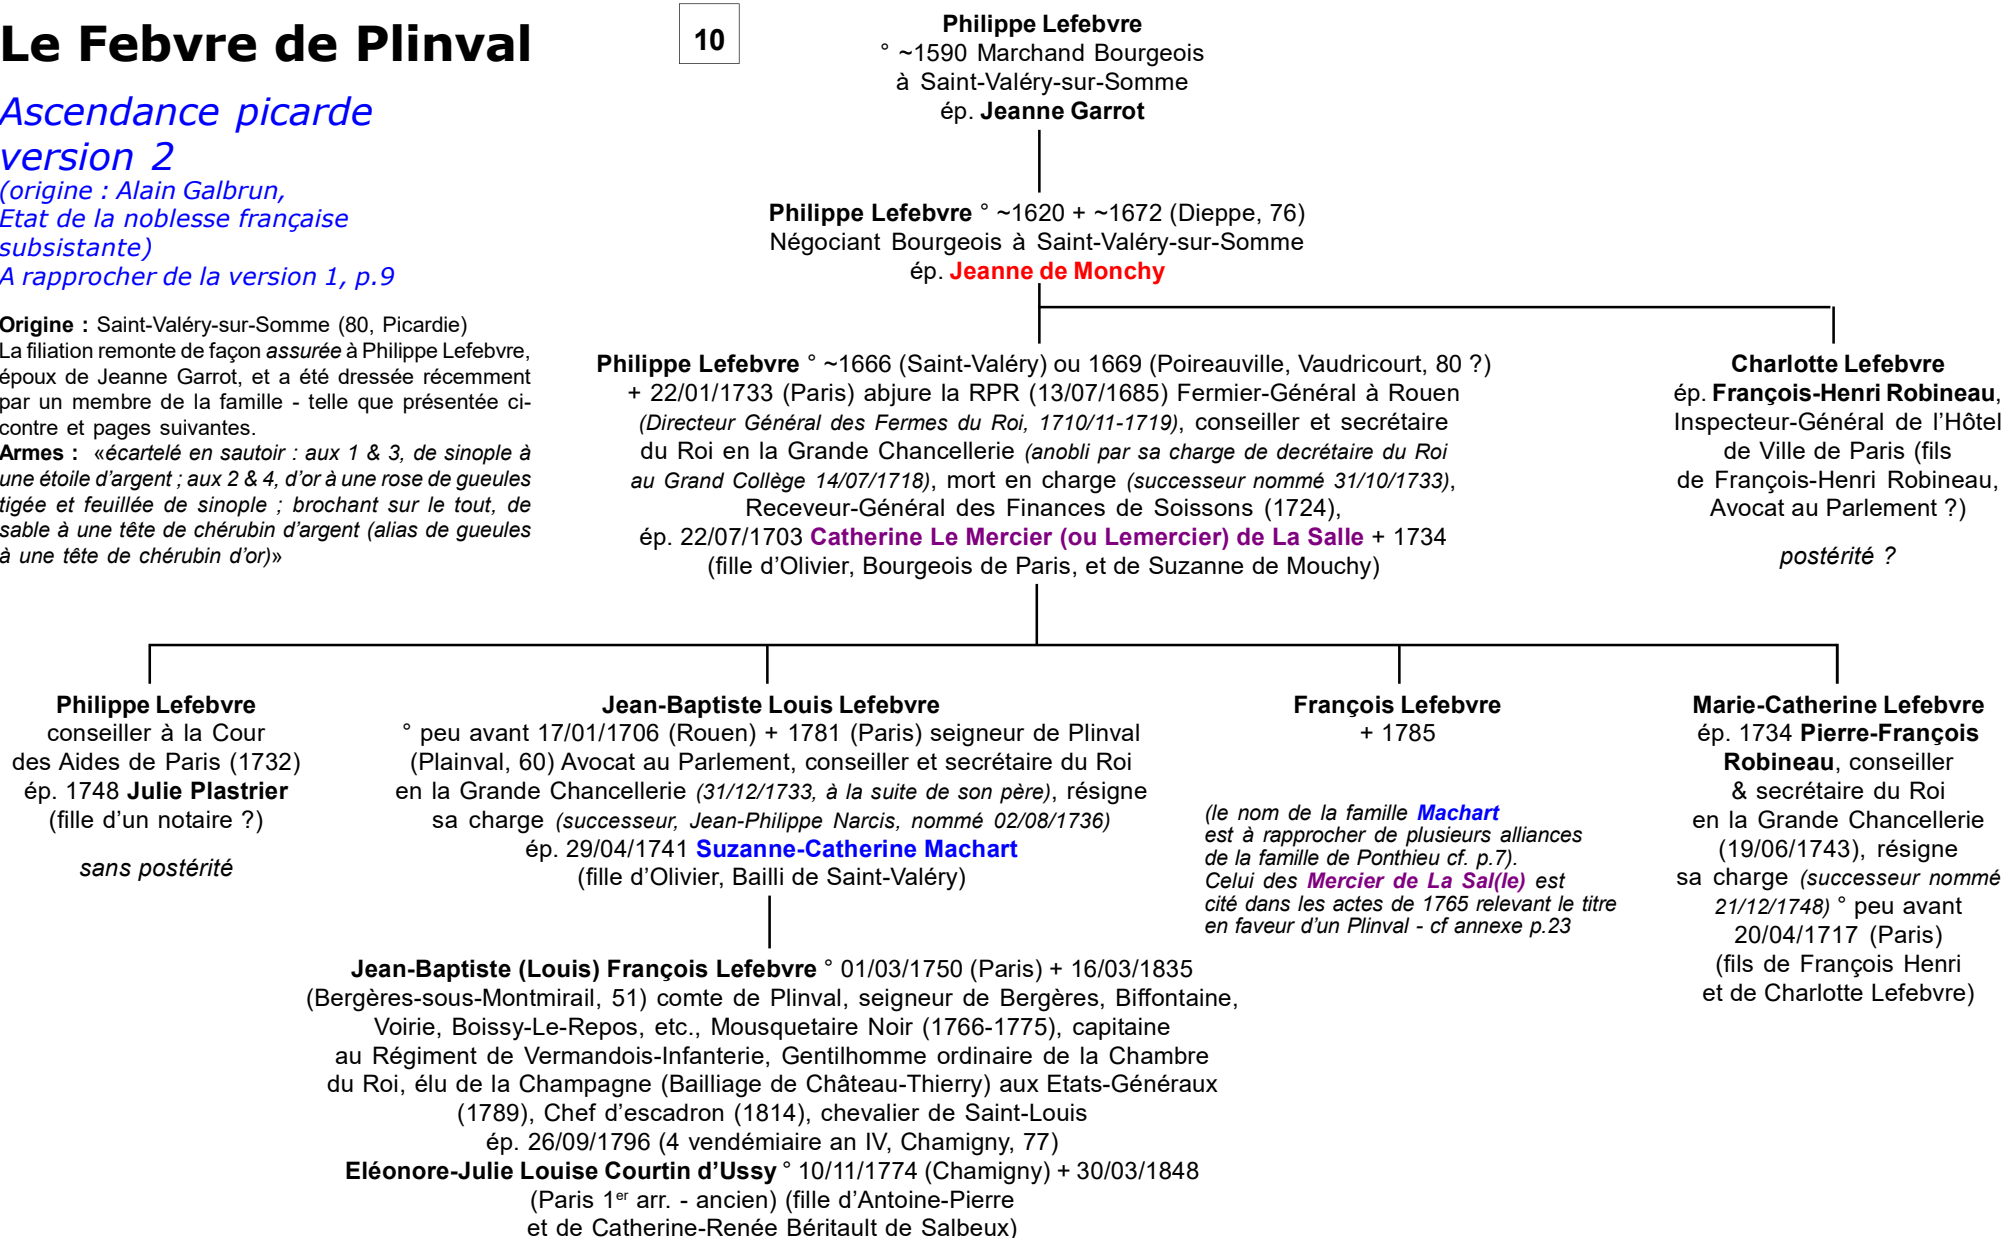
Le Febvre de Plinval

10

Ascendance picarde
version 2
(origine : Alain Galbrun, Etat de la noblesse française subsistante)
A rapprocher de la version 1, p.9

Origine : Saint-Valéry-sur-Somme (80, Picardie)
La filiation remonte de façon assurée à Philippe Lefebvre, époux de Jeanne Garrot, et a été dressée récemment par un membre de la famille - telle que présentée ci-contre et pages suivantes.
Armes : «écartelé en sautoir : aux 1 & 3, de sinople à une étoile d'argent ; aux 2 & 4, d'or à une rose de gueules tigée et feuillée de sinople ; brochant sur le tout, de sable à une tête de chérubin d'argent (alias de gueules à une tête de chérubin d'or)»

Philippe Lefebvre
° ~1590 Marchand Bourgeois à Saint-Valéry-sur-Somme
ép. Jeanne Garrot

Philippe Lefebvre ° ~1620 + ~1672 (Dieppe, 76)
Négociant Bourgeois à Saint-Valéry-sur-Somme
ép. Jeanne de Monchy

Philippe Lefebvre ° ~1666 (Saint-Valéry) ou 1669 (Poireauville, Vaudricourt, 80 ?) + 22/01/1733 (Paris) abjure la RPR (13/07/1685) Fermier-Général à Rouen (Directeur Général des Fermes du Roi, 1710/11-1719), conseiller et secrétaire du Roi en la Grande Chancellerie (anobli par sa charge de decrétaire du Roi au Grand Collège 14/07/1718), mort en charge (successeur nommé 31/10/1733), Receveur-Général des Finances de Soissons (1724),
ép. 22/07/1703 Catherine Le Mercier (ou Lemercier) de La Salle + 1734
(fille d'Olivier, Bourgeois de Paris, et de Suzanne de Mouchy)

Charlotte Lefebvre
ép. François-Henri Robineau, Inspecteur-Général de l'Hôtel de Ville de Paris (fils de François-Henri Robineau, Avocat au Parlement ?)

postérité ?

Philippe Lefebvre
conseiller à la Cour des Aides de Paris (1732)
ép. 1748 Julie Plastrier
(fille d'un notaire ?)

sans postérité

Jean-Baptiste Louis Lefebvre
° peu avant 17/01/1706 (Rouen) + 1781 (Paris) seigneur de Plinval (Plainval, 60) Avocat au Parlement, conseiller et secrétaire du Roi en la Grande Chancellerie (31/12/1733, à la suite de son père), résigne sa charge (successeur, Jean-Philippe Narcis, nommé 02/08/1736)
ép. 29/04/1741 Suzanne-Catherine Machart
(fille d'Olivier, Bailli de Saint-Valéry)

François Lefebvre
+ 1785

(le nom de la famille Machart est à rapprocher de plusieurs alliances de la famille de Ponthieu cf. p.7).
Celui des Mercier de La Sal(le) est cité dans les actes de 1765 relevant le titre en faveur d'un Plinval - cf annexe p.23

Marie-Catherine Lefebvre
ép. 1734 Pierre-François Robineau, conseiller & secrétaire du Roi en la Grande Chancellerie (19/06/1743), résigne sa charge (successeur nommé 21/12/1748) ° peu avant 20/04/1717 (Paris)
(fils de François Henri et de Charlotte Lefebvre)

Jean-Baptiste (Louis) François Lefebvre ° 01/03/1750 (Paris) + 16/03/1835 (Bergères-sous-Montmirail, 51) comte de Plinval, seigneur de Bergères, Biffontaine, Voirie, Boissy-Le-Repos, etc., Mousquetaire Noir (1766-1775), capitaine au Régiment de Vermandois-Infanterie, Gentilhomme ordinaire de la Chambre du Roi, élu de la Champagne (Bailliage de Château-Thierry) aux Etats-Généraux (1789), Chef d'escadron (1814), chevalier de Saint-Louis
ép. 26/09/1796 (4 vendémiaire an IV, Chamigny, 77)
Eléonore-Julie Louise Courtin d'Ussy ° 10/11/1774 (Chamigny) + 30/03/1848 (Paris 1$^{er}$ arr. - ancien) (fille d'Antoine-Pierre et de Catherine-Renée Béritault de Salbeux)